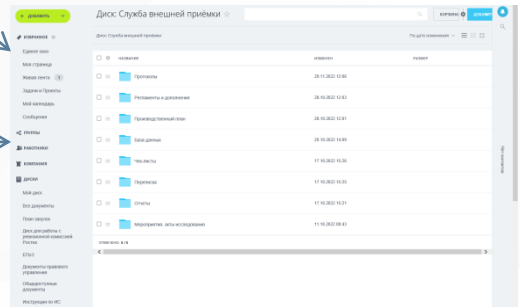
+ ДОБАВИТЬ

Диск: Служба внешней приёмки ☆

КОРЗИНА

ДОБАВИТЬ

ИЗБРАННОЕ

Единое окно

Моя страница

Живая лента 1

Задачи и Проекты

Мой календарь

Сообщения

ГРУППЫ

РАБОТНИКИ

КОМПАНИЯ

ДИСКИ

Мой диск

Все документы

План закупок

Диск для работы с приемочной комиссией Росатома

ЕПЭС

Документы правового управления

Общедоступные документы

Инструкции по ИС

Диск Служба внешней приёмки

По дате изменения

НАЗВАНИЕ

ИЗМЕНЕН

РАЗМЕР

| НАЗВАНИЕ | ИЗМЕНЕН | РАЗМЕР |
|---|---|---|
| Протоколы | 29.11.2022 12:50 | |
| Регламенты и дополнения | 28.10.2022 12:43 | |
| Производственный план | 28.10.2022 12:41 | |
| База данных | 25.10.2022 14:09 | |
| Чек-листы | 17.10.2022 15:36 | |
| Переписка | 17.10.2022 15:33 | |
| Отчеты | 17.10.2022 15:21 | |
| Мероприятия: акты исследования | 11.10.2022 08:43 | |

ЭЛЕМЕНТОВ: 8 / 8

Просмотр